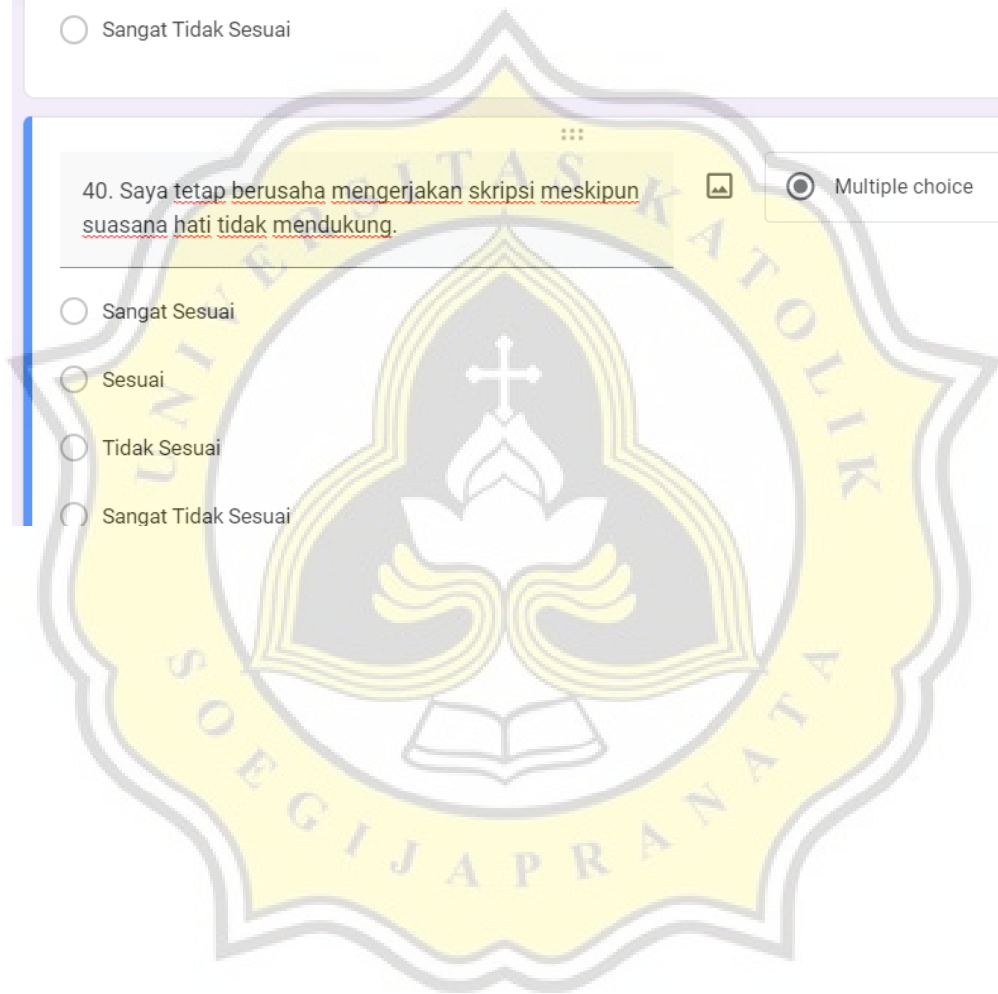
Sangat Tidak Sesuai

40. Saya tetap berusaha mengerjakan skripsi meskipun suasana hati tidak mendukung.

Multiple choice

Sangat Sesuai

Sesuai

Tidak Sesuai

Sangat Tidak Sesuai

UNIVERSITAS KATOLIK SOEGIJAPRANATA